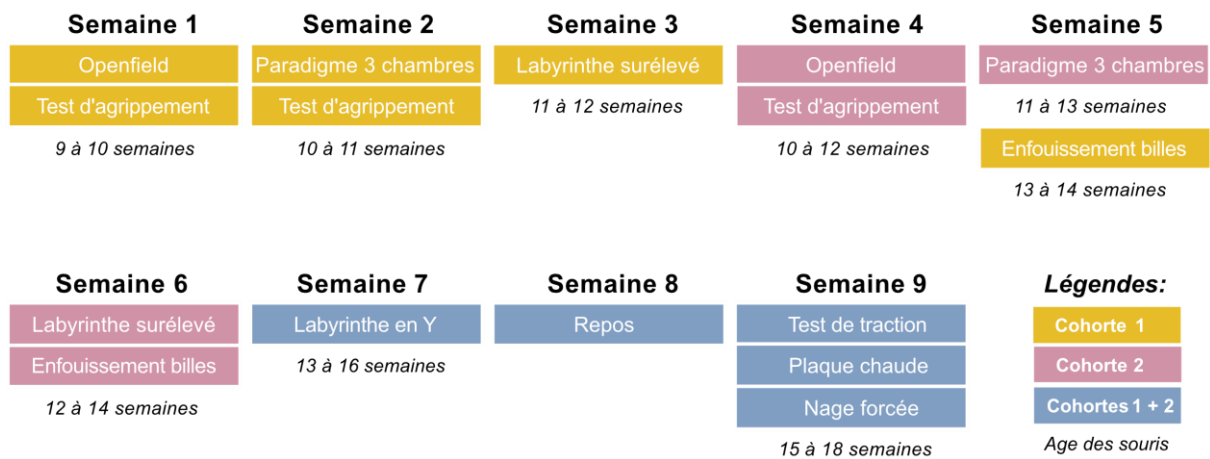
Semaine 1
Openfield
Test d'agrippement
9 à 10 semaines

Semaine 2
Paradigme 3 chambres
Test d'agrippement
10 à 11 semaines

Semaine 3
Labyrinthe surélevé
11 à 12 semaines

Semaine 4
Openfield
Test d'agrippement
10 à 12 semaines

Semaine 5
Paradigme 3 chambres
11 à 13 semaines
Enfouissement billes
13 à 14 semaines

Semaine 6
Labyrinthe surélevé
Enfouissement billes
12 à 14 semaines

Semaine 7
Labyrinthe en Y
13 à 16 semaines

Semaine 8
Repos

Semaine 9
Test de traction
Plaque chaude
Nage forcée
15 à 18 semaines

Légendes:
Cohorte 1
Cohorte 2
Cohortes 1 + 2
Age des souris